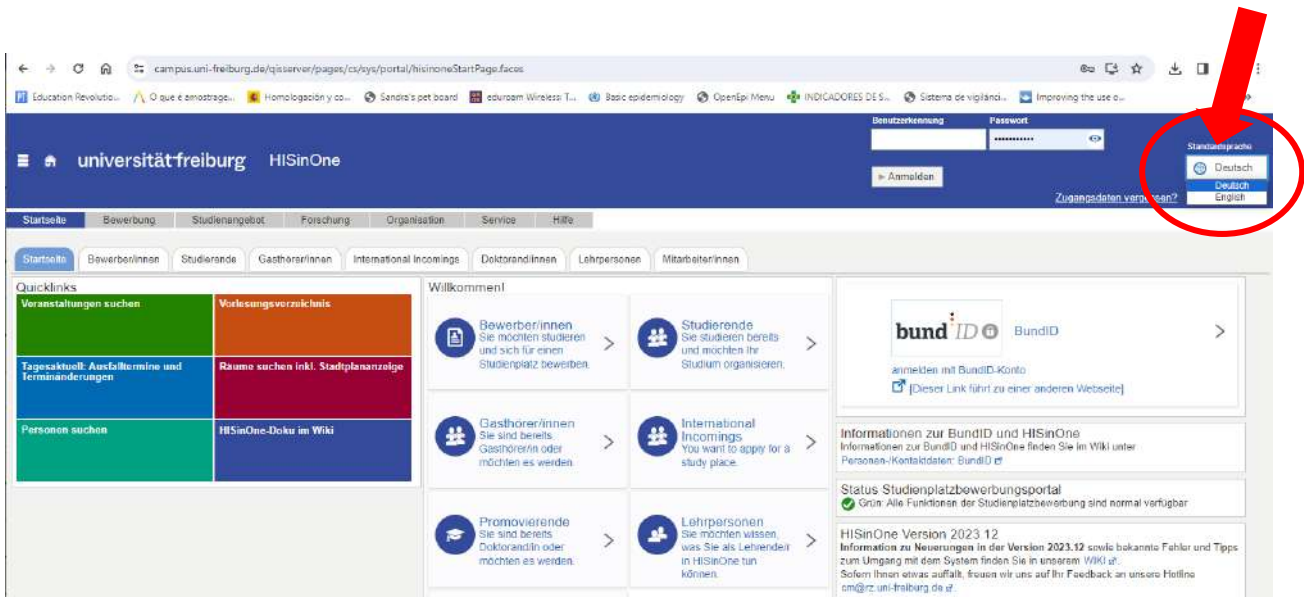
campus.uni-freiburg.de/qisserver/pages/cs/sys/portal/hisinoneStartPage.faces

Education Revolutio... O que é amostrage... Homologación y co... Sandra's pet board eduroam Wireless T... Basic epidemiology OpenEpi Menu INDICADORES DE S... Sistema de vigilânci... Improving the use o...

universität freiburg HISinOne

Benutzerkennung Passwort

▸ Anmelden

Zugangsdaten vergessen?

Standardsprache

Deutsch

Deutsch

English

Startseite Bewerbung Studienangebot Forschung Organisation Service Hilfe

Startseite Bewerber/innen Studierende Gasthörer/innen International Incomings Doktorand/innen Lehrpersonen Mitarbeiter/innen

Quicklinks

Veranstaltungen suchen

Vorlesungsverzeichnis

Tagesaktuell: Ausfalltermine und Terminänderungen

Räume suchen inkl. Stadtplananzeige

Personen suchen

HISinOne-Doku im Wiki

Willkommen!

Bewerber/innen
Sie möchten studieren und sich für einen Studienplatz bewerben.

Studierende
Sie studieren bereits und möchten Ihr Studium organisieren.

Gasthörer/innen
Sie sind bereits Gasthörer/in oder möchten es werden.

International Incomings
You want to apply for a study place.

Promovierende
Sie sind bereits Doktorand/in oder möchten es werden.

Lehrpersonen
Sie möchten wissen, was Sie als Lehrende/r in HISinOne tun können.

bund ID BundID

anmelden mit BundID-Konto

[Dieser Link führt zu einer anderen Webseite]

Informationen zur BundID und HISinOne
Informationen zur BundID und HISinOne finden Sie im Wiki unter Personen-/Kontaktdaten: BundID

Status Studienplatzbewerbungsportal
Grün: Alle Funktionen der Studienplatzbewerbung sind normal verfügbar

HISinOne Version 2023.12
Information zu Neuerungen in der Version 2023.12 sowie bekannte Fehler und Tipps zum Umgang mit dem System finden Sie in unserem WIKI.
Sofern Ihnen etwas auffällt, freuen wir uns auf Ihr Feedback an unsere Hotline cm@rz.uni-freiburg.de